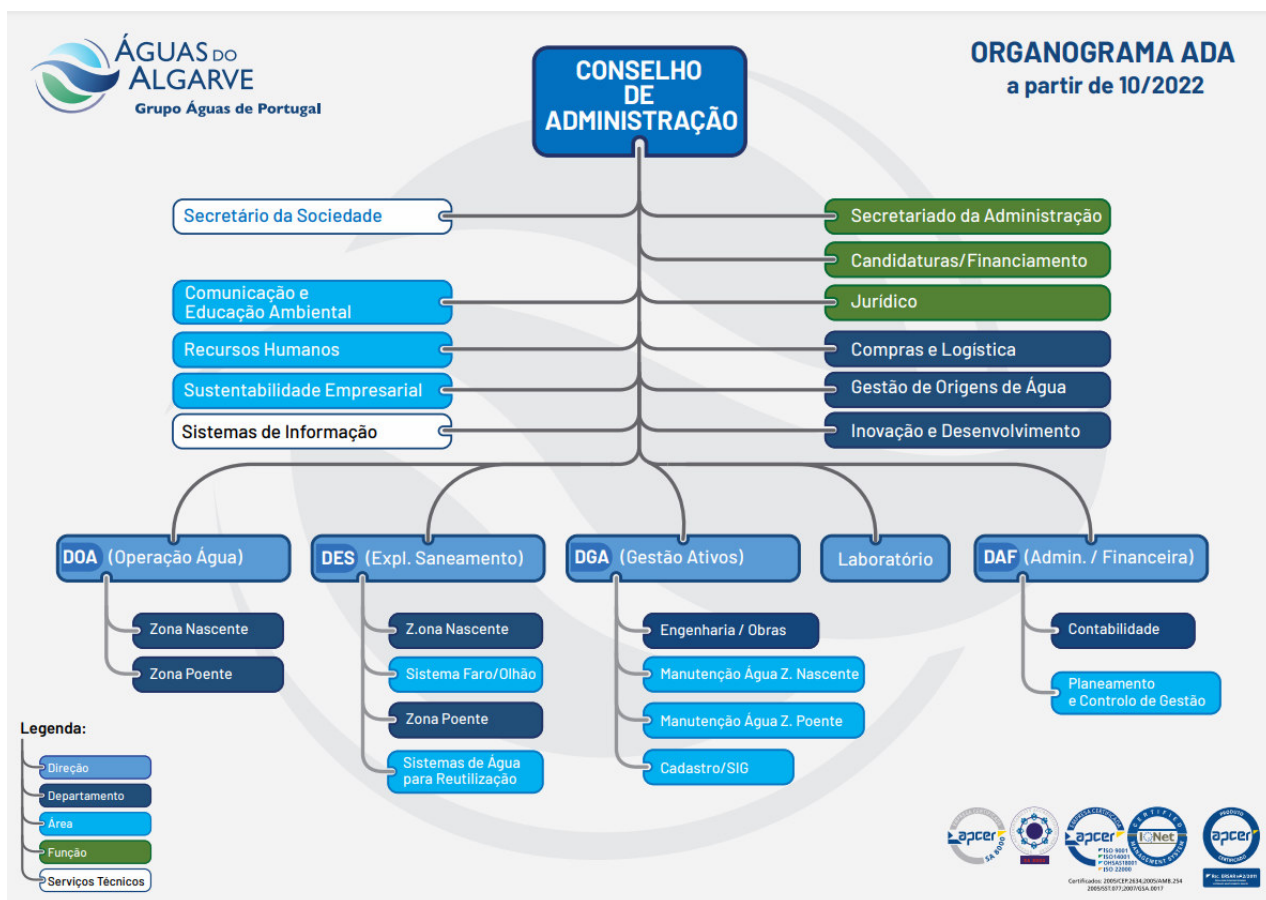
ÁGUAS DO ALGARVE
Grupo Águas de Portugal

ORGANOGRAMA ADA
a partir de 10/2022

CONSELHO DE ADMINISTRAÇÃO

Secretário da Sociedade

Secretariado da Administração

Candidaturas/Financiamento

Comunicação e Educação Ambiental

Jurídico

Recursos Humanos

Compras e Logística

Sustentabilidade Empresarial

Gestão de Origens de Água

Sistemas de Informação

Inovação e Desenvolvimento

DOA (Operação Água)

DES (Expl. Saneamento)

DGA (Gestão Ativos)

Laboratório

DAF (Admin. / Financeira)

Zona Nascente

Zona Poente

Z.ona Nascente

Sistema Faro/Olhão

Zona Poente

Sistemas de Água para Reutilização

Engenharia / Obras

Manutenção Água Z. Nascente

Manutenção Água Z. Poente

Cadastro/SIG

Contabilidade

Planeamento e Controlo de Gestão

Legenda:
Direção
Departamento
Área
Função
Serviços Técnicos

apcer SA 8000
apcer ISO 9001 ISO 14001 OHSAS18001 ISO 22000
IQNet
apcer
Certificados: 2005/CEP.2634;2005/AMB.254 2005/SST.077;2007/GSA.0017